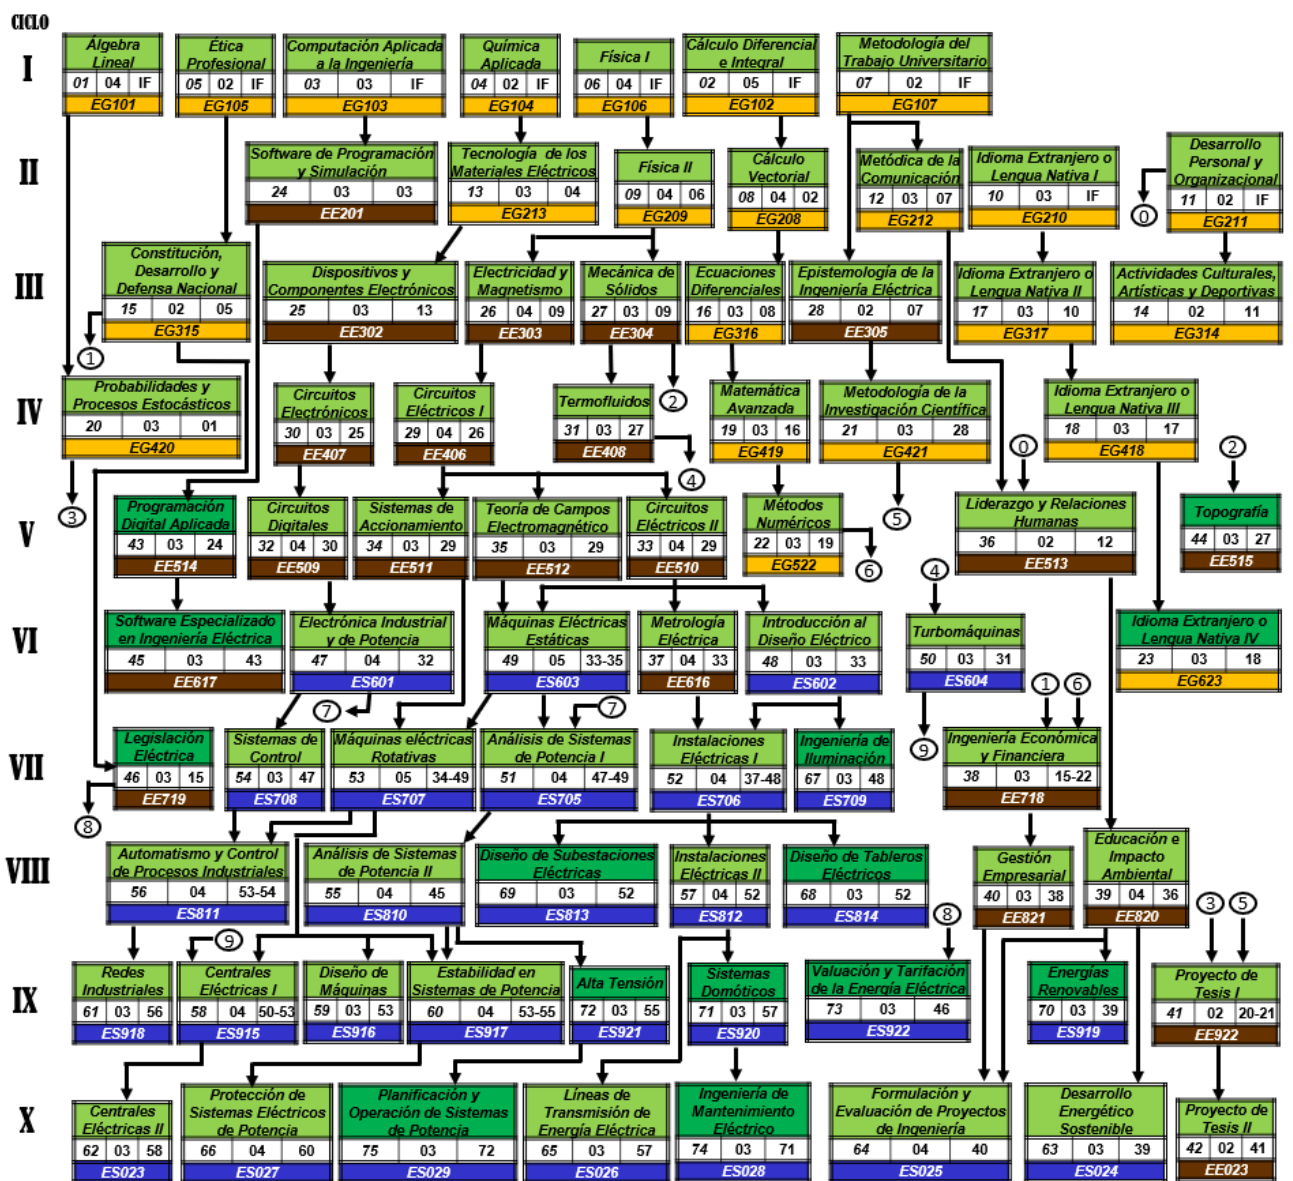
CICLO

I

Álgebra Lineal
| 01 | 04 | IF |
EG101

Ética Profesional
| 05 | 02 | IF |
EG105

Computación Aplicada a la Ingeniería
| 03 | 03 | IF |
EG103

Química Aplicada
| 04 | 02 | IF |
EG104

Física I
| 06 | 04 | IF |
EG106

Cálculo Diferencial e Integral
| 02 | 05 | IF |
EG102

Metodología del Trabajo Universitario
| 07 | 02 | IF |
EG107

II

Software de Programación y Simulación
| 24 | 03 | 03 |
EE201

Tecnología de los Materiales Eléctricos
| 13 | 03 | 04 |
EG213

Física II
| 09 | 04 | 06 |
EG209

Cálculo Vectorial
| 08 | 04 | 02 |
EG208

Metódica de la Comunicación
| 12 | 03 | 07 |
EG212

Idioma Extranjero o Lengua Nativa I
| 10 | 03 | IF |
EG210

Desarrollo Personal y Organizacional
| 11 | 02 | IF |
EG211

0

III

Constitución, Desarrollo y Defensa Nacional
| 15 | 02 | 05 |
EG315

1

Dispositivos y Componentes Electrónicos
| 25 | 03 | 13 |
EE302

Electricidad y Magnetismo
| 26 | 04 | 09 |
EE303

Mecánica de Sólidos
| 27 | 03 | 09 |
EE304

Ecuaciones Diferenciales
| 16 | 03 | 08 |
EG316

Epistemología de la Ingeniería Eléctrica
| 28 | 02 | 07 |
EE305

Idioma Extranjero o Lengua Nativa II
| 17 | 03 | 10 |
EG317

Actividades Culturales, Artísticas y Deportivas
| 14 | 02 | 11 |
EG314

IV

Probabilidades y Procesos Estocásticos
| 20 | 03 | 01 |
EG420

Circuitos Electrónicos
| 30 | 03 | 25 |
EE407

Circuitos Eléctricos I
| 29 | 04 | 26 |
EE406

Termofluidos
| 31 | 03 | 27 |
EE408

2

Matemática Avanzada
| 19 | 03 | 16 |
EG419

Metodología de la Investigación Científica
| 21 | 03 | 28 |
EG421

Idioma Extranjero o Lengua Nativa III
| 18 | 03 | 17 |
EG418

3

4

0

2

V

Programación Digital Aplicada
| 43 | 03 | 24 |
EE514

Circuitos Digitales
| 32 | 04 | 30 |
EE509

Sistemas de Accionamiento
| 34 | 03 | 29 |
EE511

Teoría de Campos Electromagnético
| 35 | 03 | 29 |
EE512

Circuitos Eléctricos II
| 33 | 04 | 29 |
EE510

Métodos Numéricos
| 22 | 03 | 19 |
EG522

5

6

Liderazgo y Relaciones Humanas
| 36 | 02 | 12 |
EE513

Topografía
| 44 | 03 | 27 |
EE515

4

VI

Software Especializado en Ingeniería Eléctrica
| 45 | 03 | 43 |
EE617

Electrónica Industrial y de Potencia
| 47 | 04 | 32 |
ES601

Máquinas Eléctricas Estáticas
| 49 | 05 | 33-35 |
ES603

Metrología Eléctrica
| 37 | 04 | 33 |
EE616

Introducción al Diseño Eléctrico
| 48 | 03 | 33 |
ES602

Turbomáquinas
| 50 | 03 | 31 |
ES604

Idioma Extranjero o Lengua Nativa IV
| 23 | 03 | 18 |
EG623

7

7

1

6

9

VII

Legislación Eléctrica
| 46 | 03 | 15 |
EE719

8

Sistemas de Control
| 54 | 03 | 47 |
ES708

Máquinas eléctricas Rotativas
| 53 | 05 | 34-49 |
ES707

Análisis de Sistemas de Potencia I
| 51 | 04 | 47-49 |
ES705

Instalaciones Eléctricas I
| 52 | 04 | 37-48 |
ES706

Ingeniería de Iluminación
| 67 | 03 | 48 |
ES709

Ingeniería Económica y Financiera
| 38 | 03 | 15-22 |
EE718

VIII

Automatismo y Control de Procesos Industriales
| 56 | 04 | 53-54 |
ES811

Análisis de Sistemas de Potencia II
| 55 | 04 | 45 |
ES810

Diseño de Subestaciones Eléctricas
| 69 | 03 | 52 |
ES813

Instalaciones Eléctricas II
| 57 | 04 | 52 |
ES812

Diseño de Tableros Eléctricos
| 68 | 03 | 52 |
ES814

Gestión Empresarial
| 40 | 03 | 38 |
EE821

Educación e Impacto Ambiental
| 39 | 04 | 36 |
EE820

8

3

5

9

IX

Redes Industriales
| 61 | 03 | 56 |
ES918

Centrales Eléctricas I
| 58 | 04 | 50-53 |
ES915

Diseño de Máquinas
| 59 | 03 | 53 |
ES916

Estabilidad en Sistemas de Potencia
| 60 | 04 | 53-55 |
ES917

Alta Tensión
| 72 | 03 | 55 |
ES921

Sistemas Domóticos
| 71 | 03 | 57 |
ES920

Valuación y Tarifación de la Energía Eléctrica
| 73 | 03 | 46 |
ES922

Energías Renovables
| 70 | 03 | 39 |
ES919

Proyecto de Tesis I
| 41 | 02 | 20-21 |
EE922

X

Centrales Eléctricas II
| 62 | 03 | 58 |
ES023

Protección de Sistemas Eléctricos de Potencia
| 66 | 04 | 60 |
ES027

Planificación y Operación de Sistemas de Potencia
| 75 | 03 | 72 |
ES029

Líneas de Transmisión de Energía Eléctrica
| 65 | 03 | 57 |
ES026

Ingeniería de Mantenimiento Eléctrico
| 74 | 03 | 71 |
ES028

Formulación y Evaluación de Proyectos de Ingeniería
| 64 | 04 | 40 |
ES025

Desarrollo Energético Sostenible
| 63 | 03 | 39 |
ES024

Proyecto de Tesis II
| 42 | 02 | 41 |
EE023